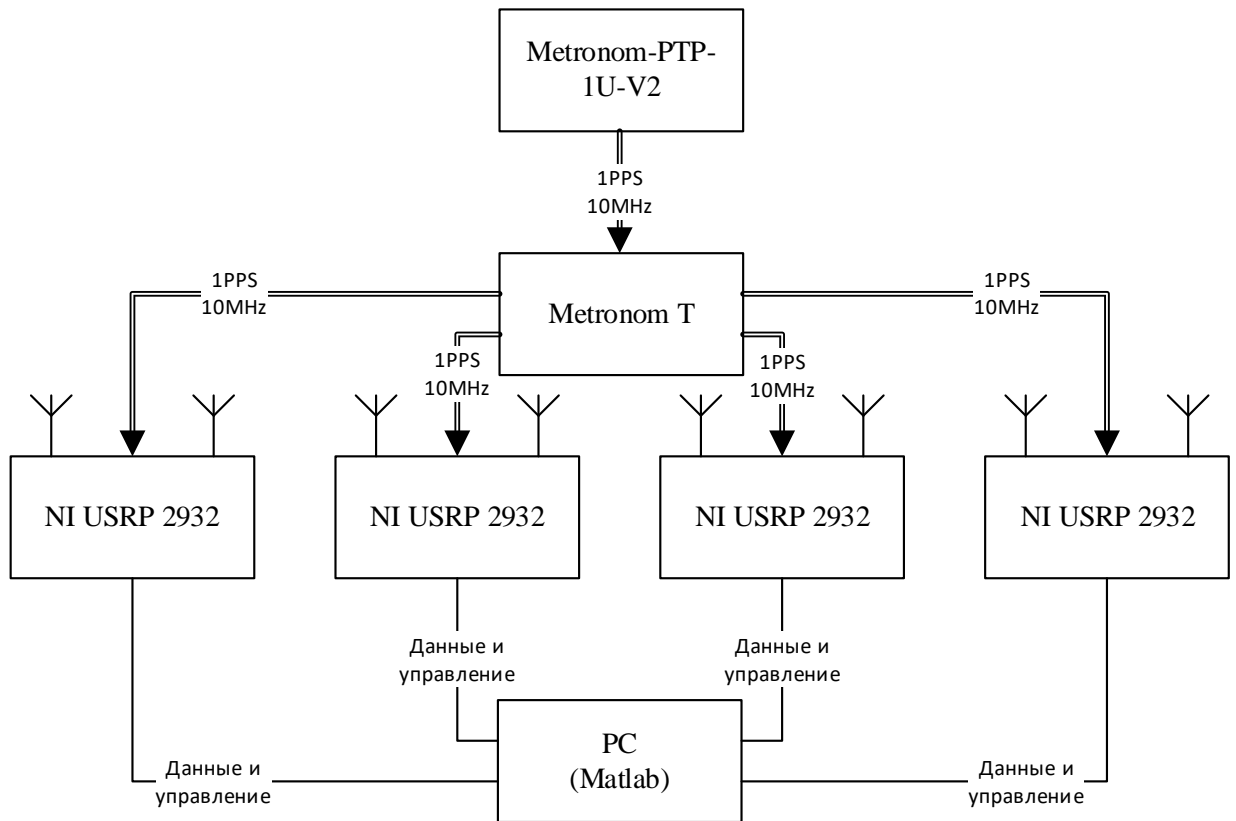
Metronom-PTP-1U-V2

1PPS
10MHz

1PPS
10MHz

Metronom T

1PPS
10MHz

1PPS
10MHz

1PPS
10MHz

1PPS
10MHz

NI USRP 2932

NI USRP 2932

NI USRP 2932

NI USRP 2932

Данные и управление

Данные и управление

PC
(Matlab)

Данные и управление

Данные и управление